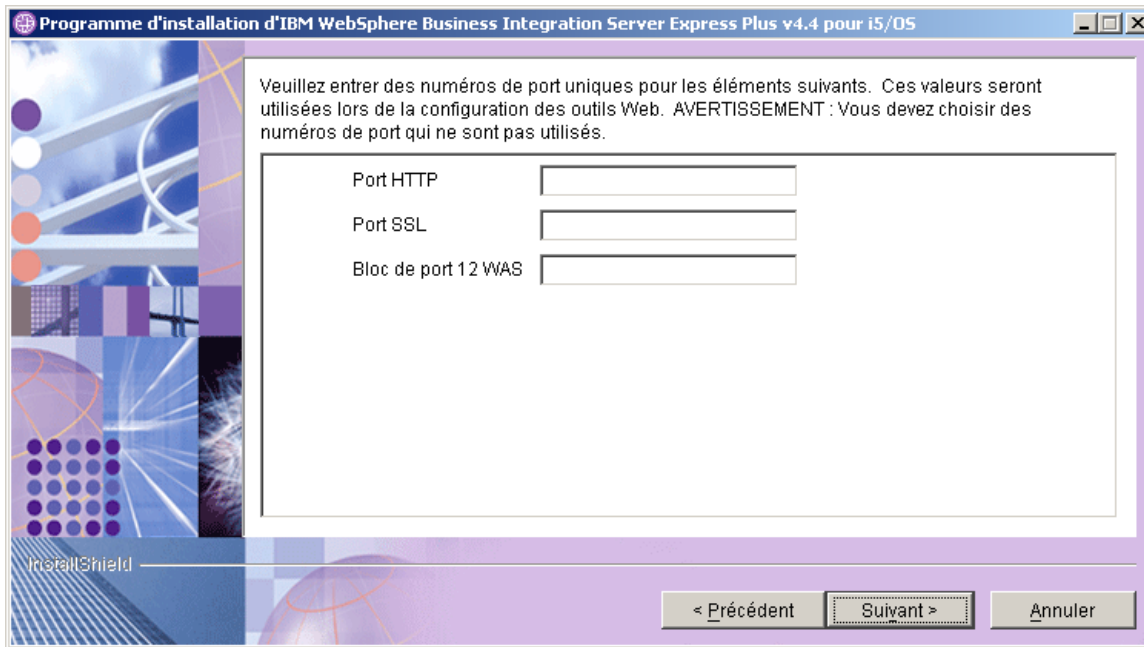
Programme d'installation d'IBM WebSphere Business Integration Server Express Plus v4.4 pour i5/OS

Veuillez entrer des numéros de port uniques pour les éléments suivants. Ces valeurs seront utilisées lors de la configuration des outils Web. AVERTISSEMENT : Vous devez choisir des numéros de port qui ne sont pas utilisés.

Port HTTP

Port SSL

Bloc de port 12 WAS

InstallShield

< Précédent

Suivant >

Annuler